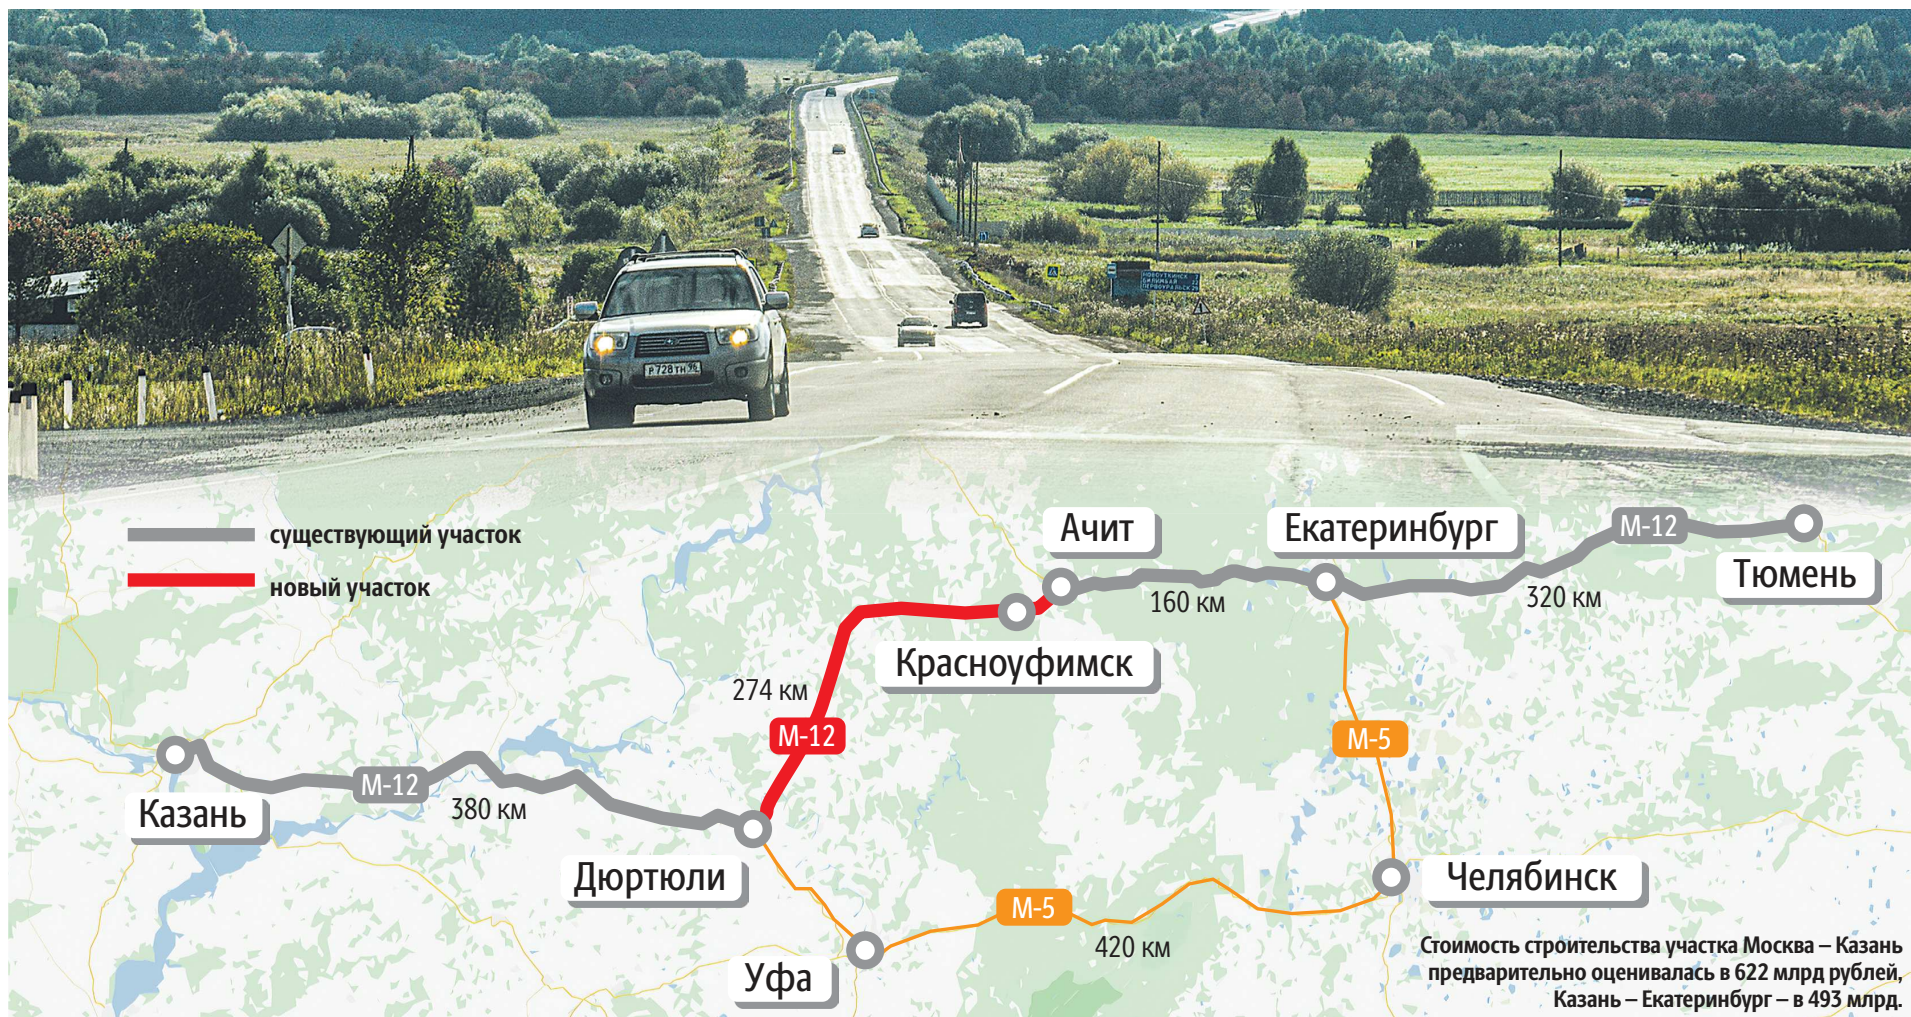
существующий участок
новый участок

Ачит
Екатеринбург
М-12
Тюмень
160 км
320 км
Красноуфимск
274 км
М-12
М-5
Казань
М-12
380 км
Дюртюли
Челябинск
М-5
420 км
Уфа

Стоимость строительства участка Москва – Казань предварительно оценивалась в 622 млрд рублей, Казань – Екатеринбург – в 493 млрд.